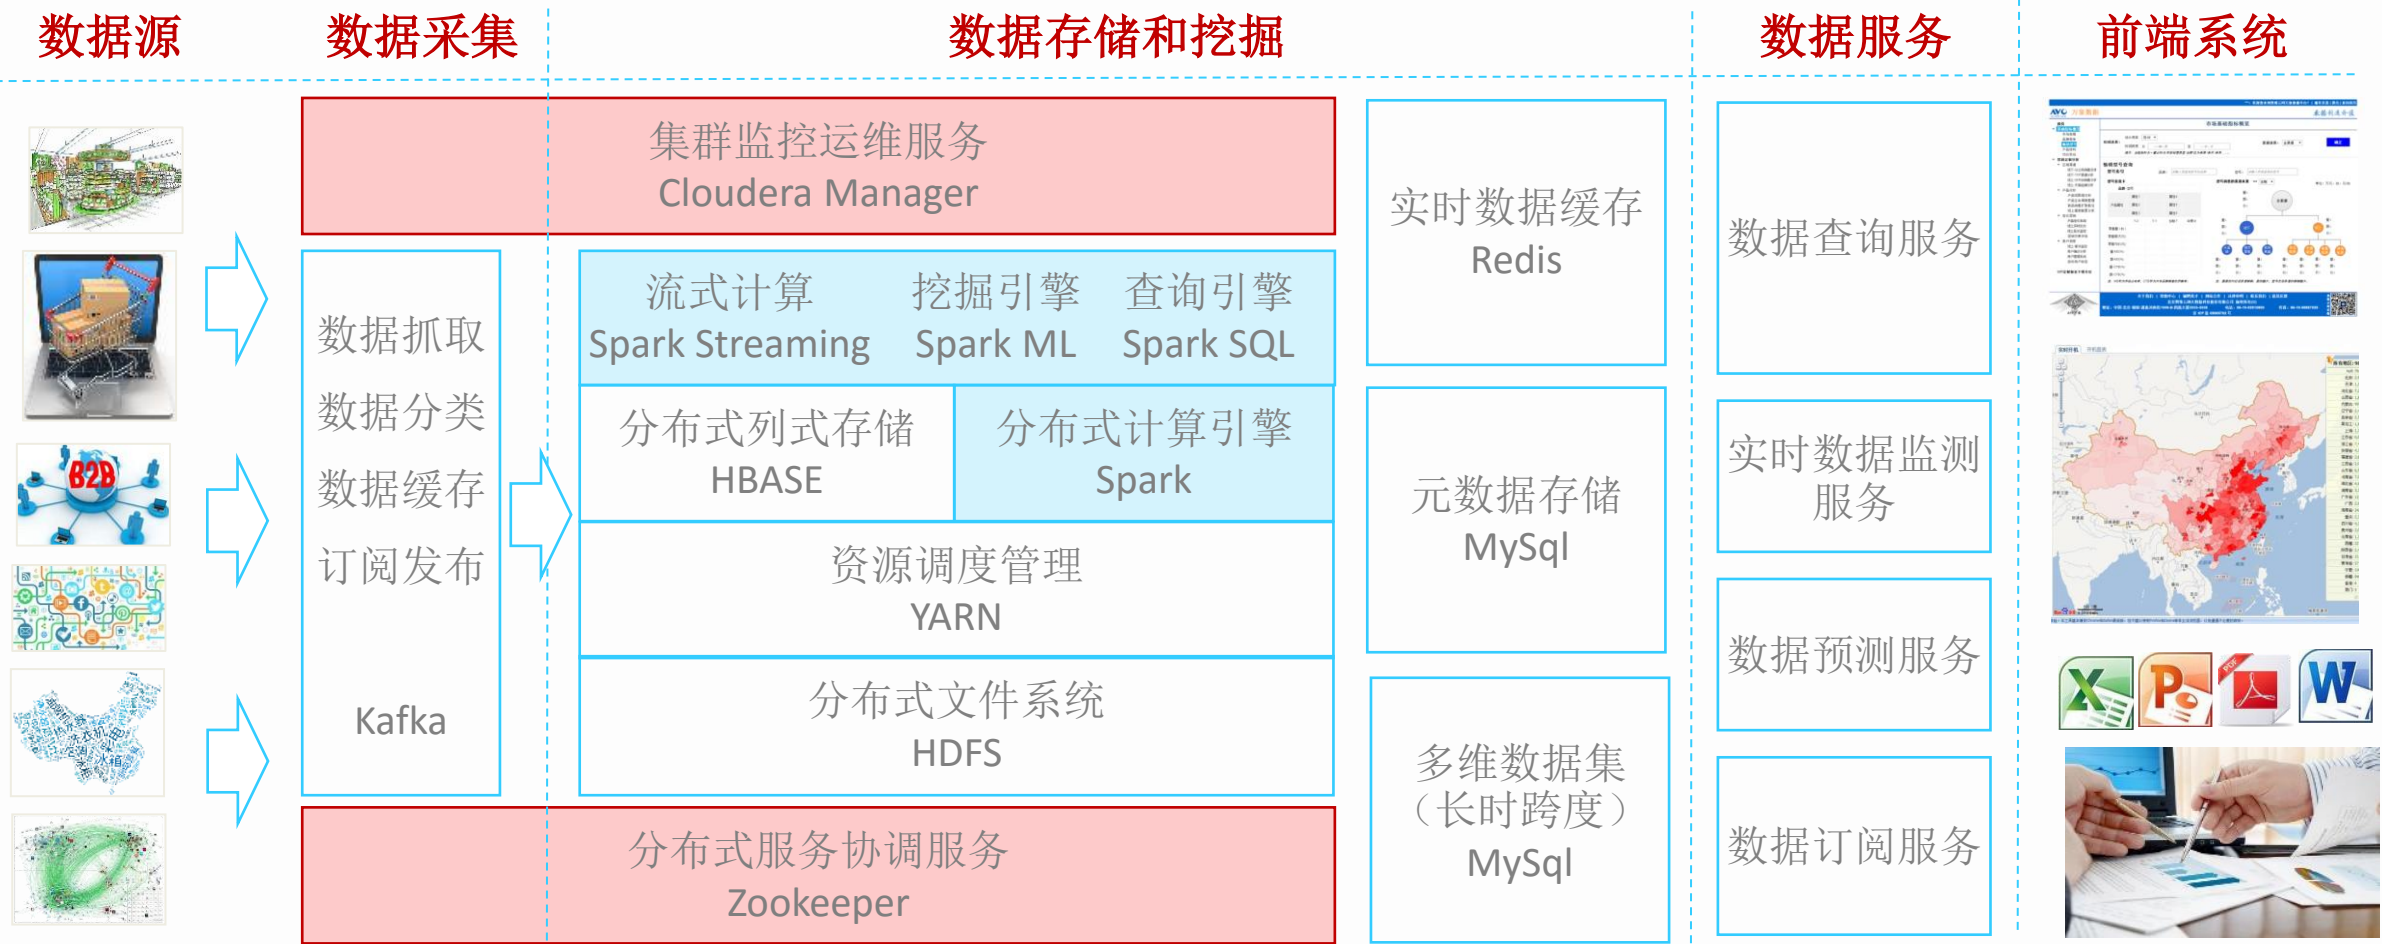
数据源

数据采集

数据存储和挖掘

数据服务

前端系统

集群监控运维服务
Cloudera Manager

数据抓取
数据分类
数据缓存
订阅发布

Kafka

流式计算
Spark Streaming

挖掘引擎
Spark ML

查询引擎
Spark SQL

分布式列式存储
HBASE

分布式计算引擎
Spark

资源调度管理
YARN

分布式文件系统
HDFS

分布式服务协调服务
Zookeeper

实时数据缓存
Redis

元数据存储
MySql

多维数据集
（长时跨度）
MySql

数据查询服务

实时数据监测服务

数据预测服务

数据订阅服务

B2B